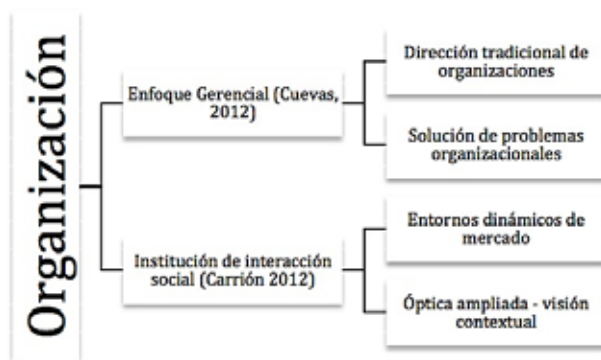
Organización

Enfoque Gerencial (Cuevas, 2012)

Dirección tradicional de organizaciones

Solución de problemas organizacionales

Institución de interacción social (Carrión 2012)

Entornos dinámicos de mercado

Óptica ampliada - visión contextual